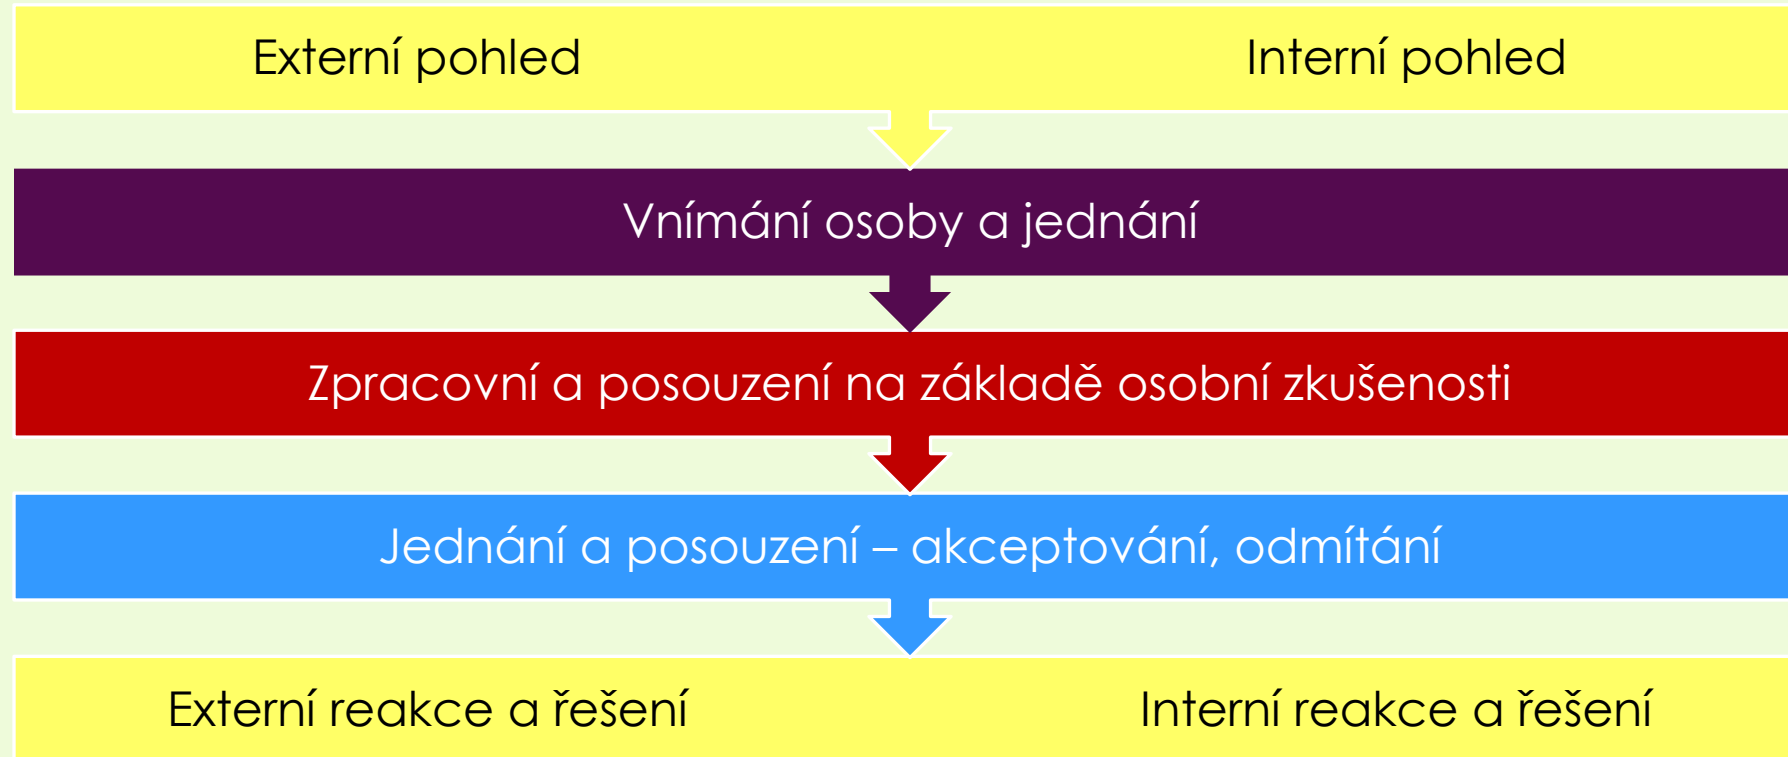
Externí pohled

Interní pohled

Vnímání osoby a jednání

Zpracovní a posouzení na základě osobní zkušenosti

Jednání a posouzení – akceptování, odmítání

Externí reakce a řešení

Interní reakce a řešení